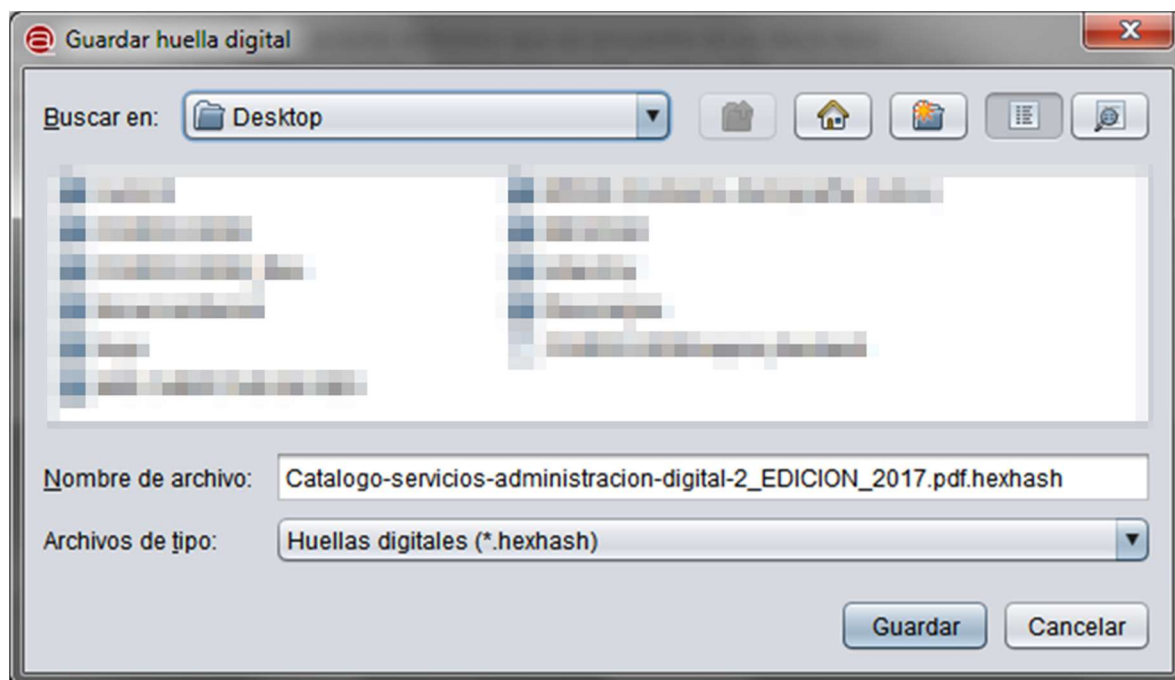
Guardar huella digital

Buscar en: Desktop

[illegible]

Nombre de archivo: Catalogo-servicios-administracion-digital-2_EDICION_2017.pdf.hexhash

Archivos de tipo: Huellas digitales (*.hexhash)

Guardar
Cancelar